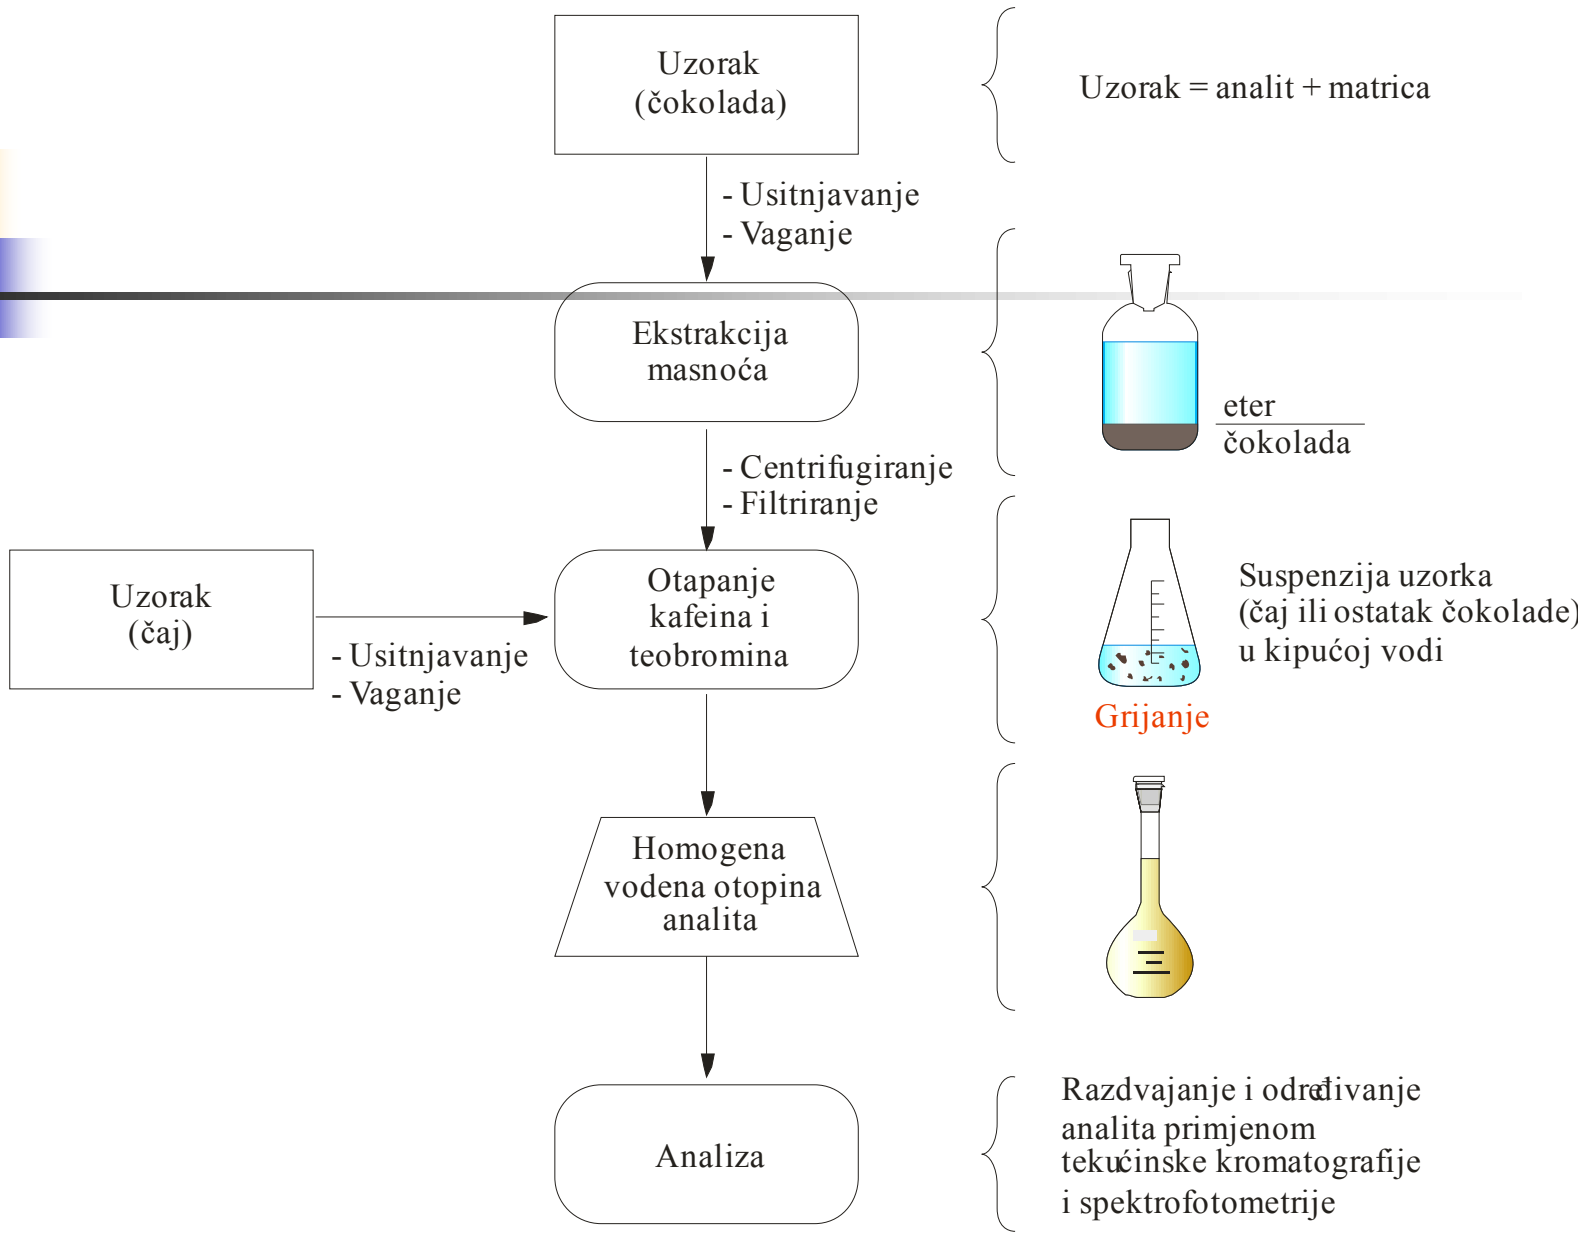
Uzorak
(čokolada)

Uzorak = analit + matrica

- Usitnjavanje
- Vaganje

Ekstrakcija
masnoća

eter
čokolada

- Centrifugiranje
- Filtriranje

Uzorak
(čaj)

- Usitnjavanje
- Vaganje

Otapanje
kafeina i
teobromina

Suspenzija uzorka
(čaj ili ostatak čokolade)
u kipućoj vodi

Grijanje

Homogena
vodena otopina
analita

Analiza

Razdvajanje i određivanje
analita primjenom
tekućinske kromatografije
i spektrofotometrije